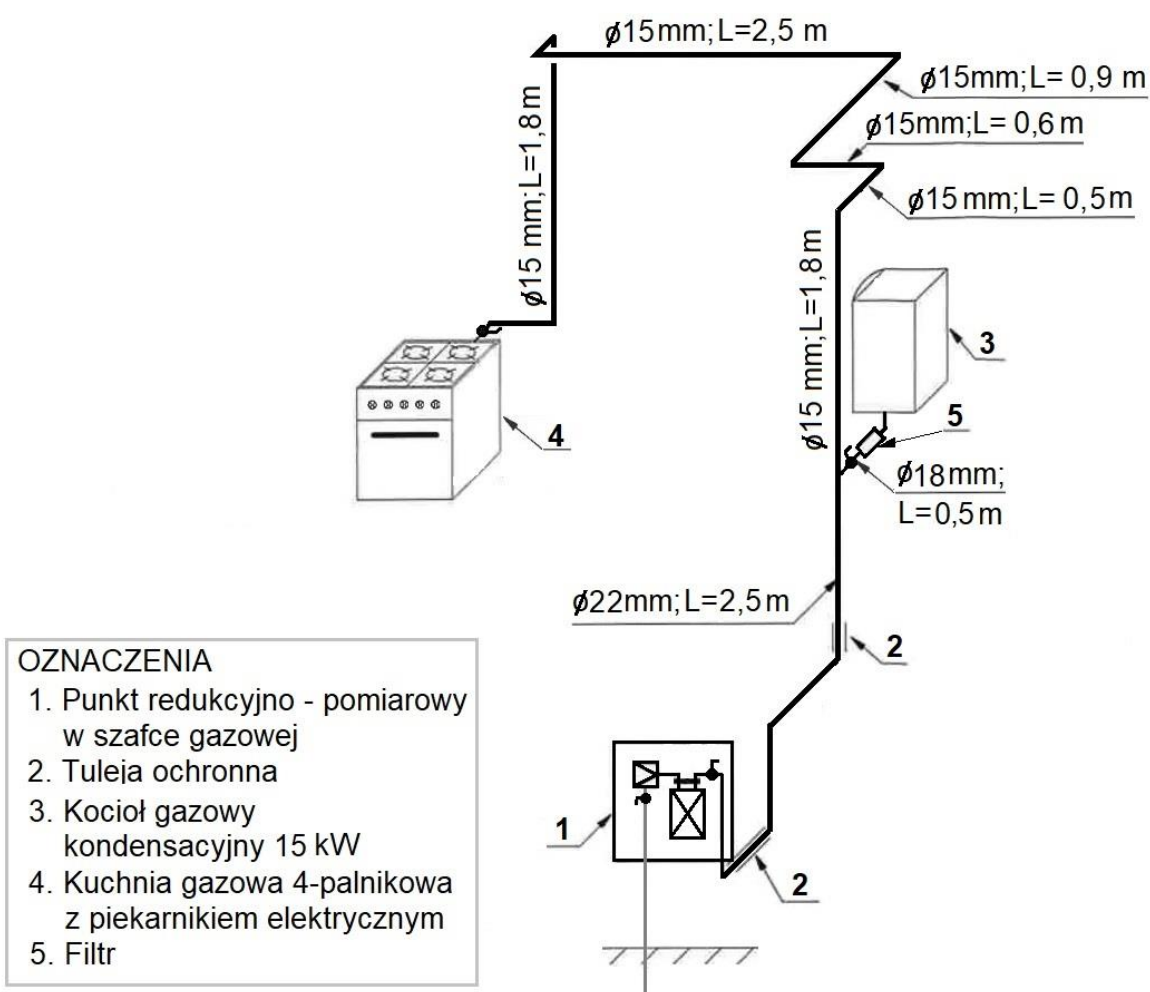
ø15mm; L=2,5 m

ø15mm; L= 0,9 m

ø15mm; L= 0,6 m

ø15 mm; L= 0,5m

ø15 mm; L=1,8 m

ø15 mm; L=1,8 m

3

4

5

ø18mm; L=0,5m

ø22mm; L=2,5m

2

OZNACZENIA
1. Punkt redukcyjno - pomiarowy w szafce gazowej
2. Tuleja ochronna
3. Kocioł gazowy kondensacyjny 15 kW
4. Kuchnia gazowa 4-palnikowa z piekarnikiem elektrycznym
5. Filtr

1

2